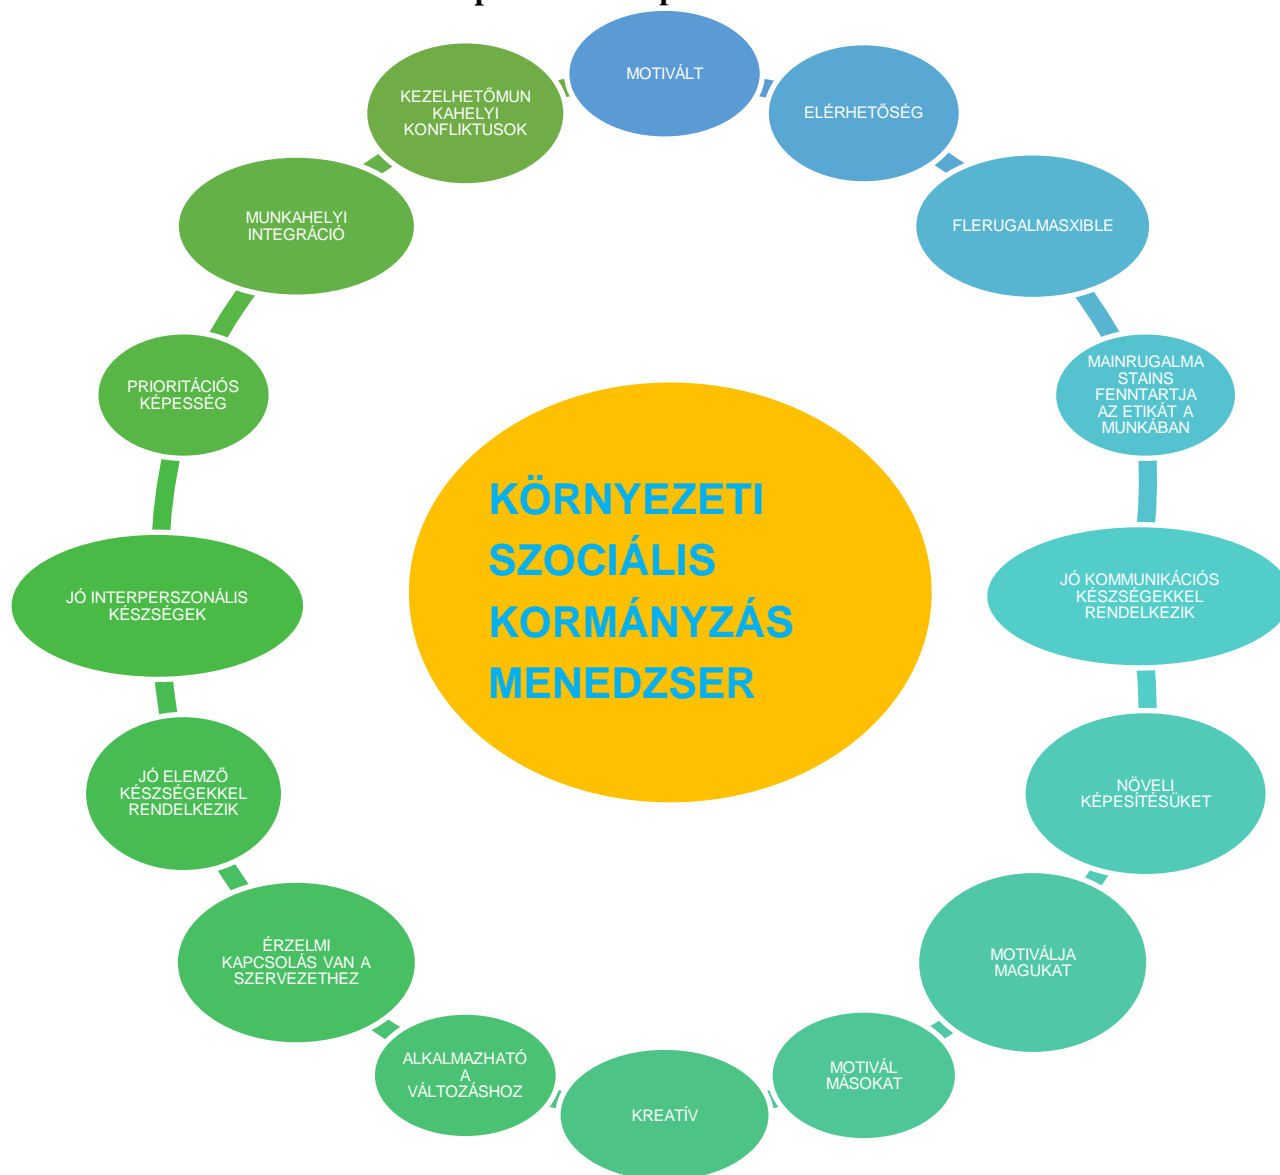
MOTIVÁLT

ELÉRHETŐSÉG

FLERUGALMASXIBLE

MAINRUGALMA STAINS FENNTARTJA AZ ETIKÁT A MUNKÁBAN

JÓ KOMMUNIKÁCIÓS KÉSZSÉGEKKEL RENDELKEZIK

NÖVELI KÉPESÍTÉSÜKET

MOTIVÁLJA MAGUKAT

MOTIVÁL MÁSOKAT

KREATÍV

ALKALMAZHATÓ A VÁLTOZÁSHOZ

ÉRZELMI KAPCSOLÁS VAN A SZERVEZETHEZ

JÓ ELEMZŐ KÉSZSÉGEKKEL RENDELKEZIK

JÓ INTERPERSZONÁLIS KÉSZSÉGEK

PRIORITÁCIÓS KÉPESSÉG

MUNKAHELYI INTEGRÁCIÓ

KEZELHETŐMUN KAHELYI KONFLIKTUSOK

KÖRNYEZETI SZOCIÁLIS KORMÁNYZÁS MENEDZSER